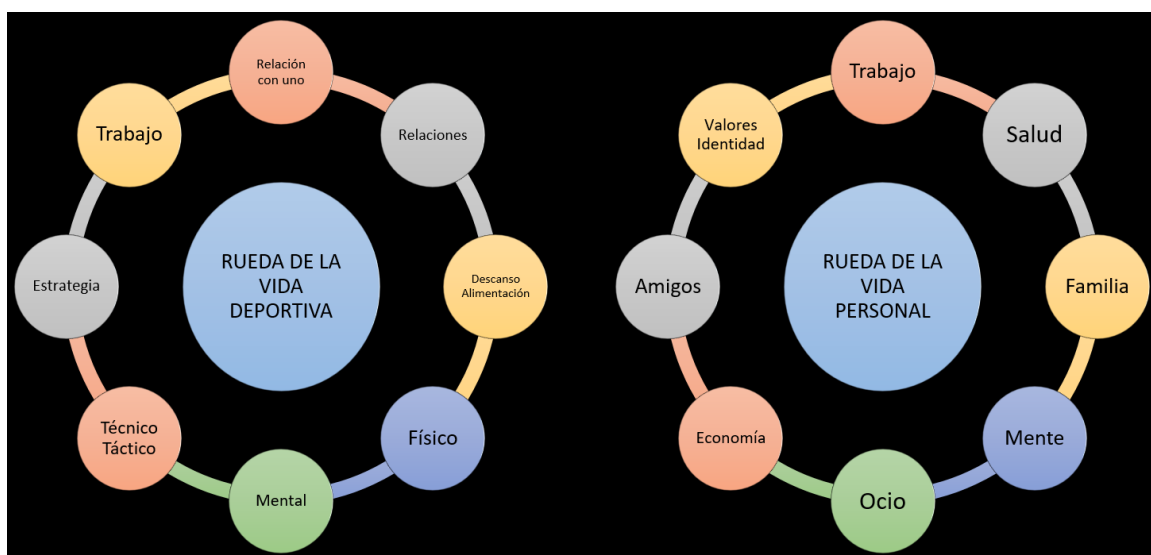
Relación con uno

Trabajo

Relaciones

RUEDA DE LA VIDA DEPORTIVA

Estrategia

Descanso Alimentación

Técnico Táctico

Físico

Mental

Trabajo

Valores Identidad

Salud

RUEDA DE LA VIDA PERSONAL

Amigos

Familia

Economía

Mente

Ocio